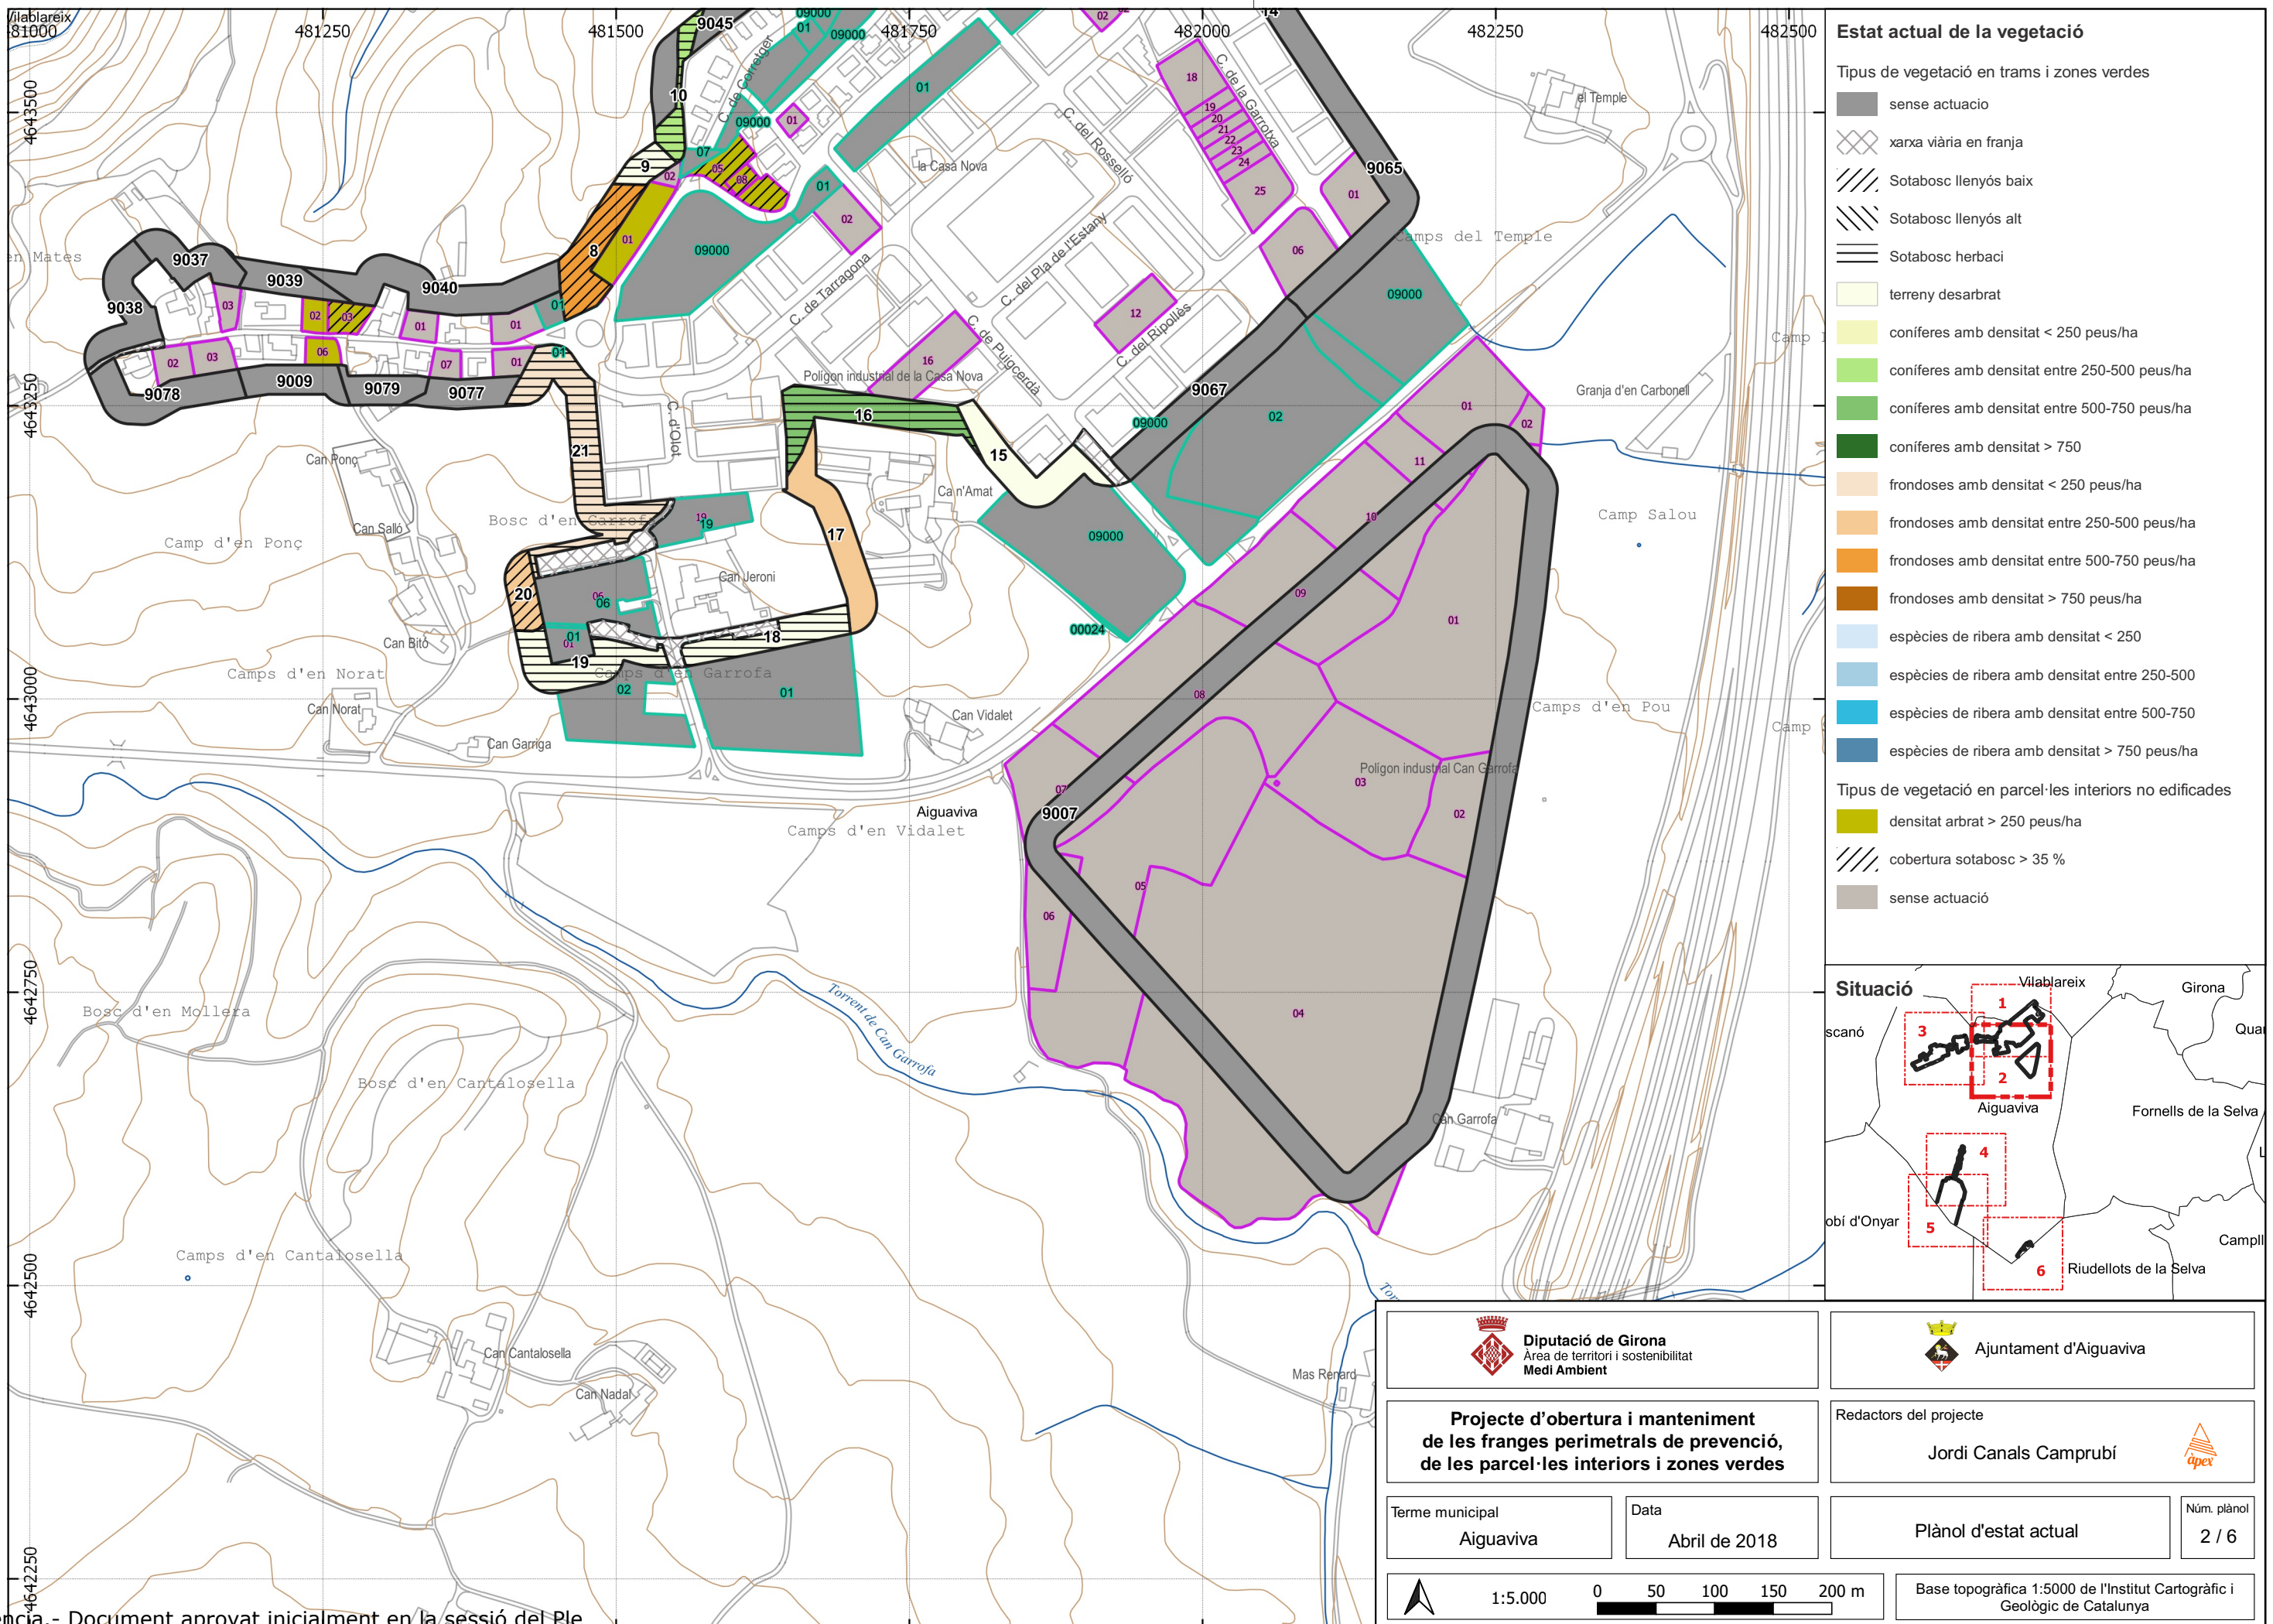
Vilablareix
481000
481250
481500
481750
482000
482250
482500
4643500
4643250
4643000
4642750
4642500
4642250

Estat actual de la vegetació

Tipus de vegetació en trams i zones verdes
sense actuacio
xarxa viària en franja
Sotabosc llenyós baix
Sotabosc llenyós alt
Sotabosc herbaci
terreny desarbrat
coníferes amb densitat < 250 peus/ha
coníferes amb densitat entre 250-500 peus/ha
coníferes amb densitat entre 500-750 peus/ha
coníferes amb densitat > 750
frondoses amb densitat < 250 peus/ha
frondoses amb densitat entre 250-500 peus/ha
frondoses amb densitat entre 500-750 peus/ha
frondoses amb densitat > 750 peus/ha
espècies de ribera amb densitat < 250
espècies de ribera amb densitat entre 250-500
espècies de ribera amb densitat entre 500-750
espècies de ribera amb densitat > 750 peus/ha

Tipus de vegetació en parcel·les interiors no edificades
densitat arbrat > 250 peus/ha
cobertura sotabosc > 35 %
sense actuació

Situació
Vilablareix
Girona
Quar
scanó
Aiguaviva
Fornells de la Selva
obí d'Onyar
Campll
Riudellots de la Selva
1
2
3
4
5
6

9045
09000
01
10
9
07
02
05
08
8
9037
9039
9040
9038
9078
9009
9079
9077
03
06
21
16
15
17
20
19
18
9065
9067
9007
09000
00024
25
24
23
22
20
19
18
12
11
04

C. de Corregier
C. del Rosselló
C. de la Garrotxa
C. de Tarragona
C. del Pla de l'Estany
C. de Puigcerdà
C. del Ripollès
C. d'Olot
la Casa Nova
el Temple
Camps del Temple
Camp
Granja d'en Carbonell
Polígon industrial de la Casa Nova
en Mates
Can Ponç
Camp d'en Ponç
Can Salló
Bosc d'en Garrofa
Can Jeroni
Ca n'Amat
Camp Salou
Can Bitó
Camps d'en Norat
Camps d'en Garrofa
Can Norat
Can Garriga
Can Vidalet
Camps d'en Pou
Polígon industrial Can Garrofa
Aiguaviva
Camps d'en Vidalet
Bosc d'en Mollera
Torrent de Can Garrofa
Bosc d'en Cantalosella
Camps d'en Cantalosella
Can Garrofa
Can Cantalosella
Can Nadal
Mas Renard

Diputació de Girona
Àrea de territori i sostenibilitat
Medi Ambient

Ajuntament d'Aiguaviva

Projecte d'obertura i manteniment de les franges perimetrals de prevenció, de les parcel·les interiors i zones verdes

Redactors del projecte
Jordi Canals Camprubí
àpex

Terme municipal
Aiguaviva

Data
Abril de 2018

Plànol d'estat actual

Núm. plànol
2 / 6

1:5.000
0 50 100 150 200 m

Base topogràfica 1:5000 de l'Institut Cartogràfic i Geològic de Catalunya

ncia.- Document aprovat inicialment en la sessió del Ple